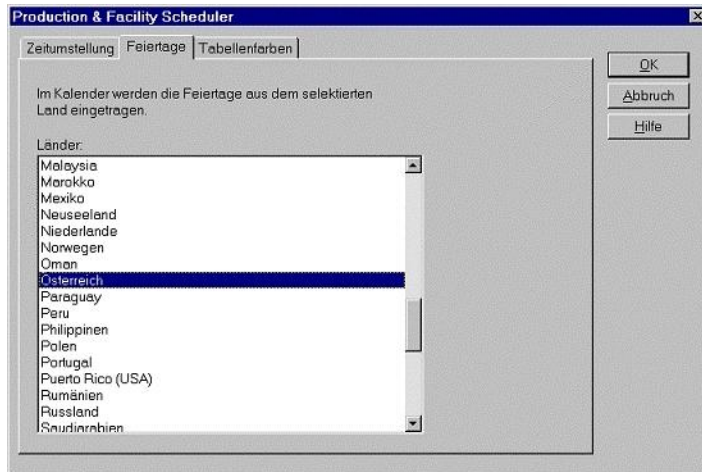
Production & Facility Scheduler

Zeitumstellung | Feiertage | Tabellenfarben

Im Kalender werden die Feiertage aus dem selektierten Land eingetragen.

Länder:

Malaysia
Marokko
Mexiko
Neuseeland
Niederlande
Norwegen
Oman
Österreich
Paraguay
Peru
Philippinen
Polen
Portugal
Puerto Rico (USA)
Rumänien
Russland
Saudiarabien

OK
Abbruch
Hilfe